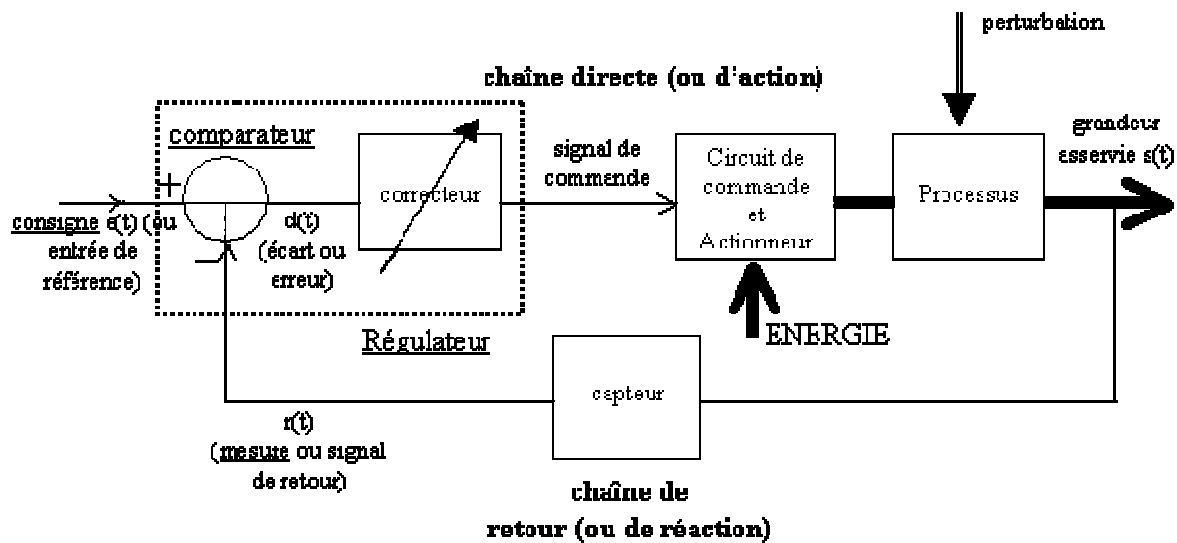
perturbation

chaîne directe (ou d'action)

comparateur

+

−

correcteur

signal de commande

Circuit de commande et Actionneur

Processus

grandeur esservie s(t)

consigne e(t) (ou entrée de référence)

d(t) (écart ou erreur)

Régulateur

ENERGIE

capteur

r(t) (mesure ou signal de retour)

chaîne de retour (ou de réaction)